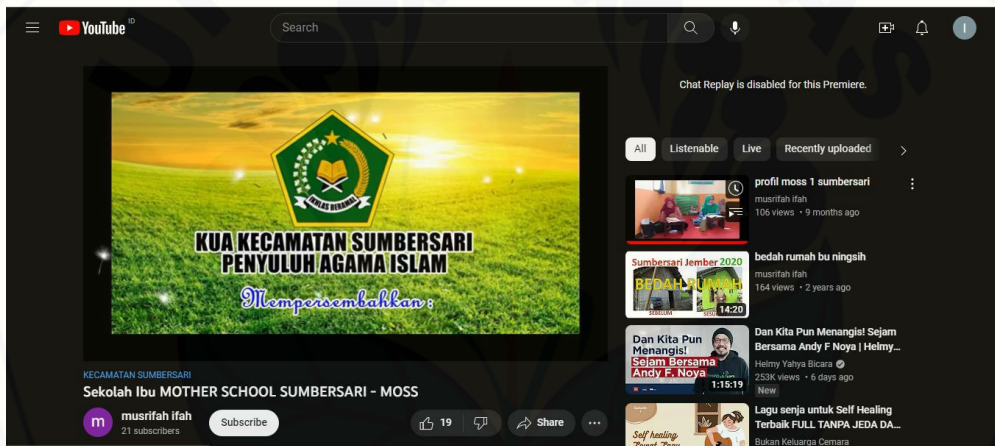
YouTube ID

Search

I

IKHLAS BERAMAL

KUA KECAMATAN SUMBERSARI
PENYULUH AGAMA ISLAM

Mempersembahkan :

KECAMATAN SUMBERSARI
Sekolah Ibu MOTHER SCHOOL SUMBERSARI - MOSS

m musrifah ifah
21 subscribers

Subscribe

19

Share

Chat Replay is disabled for this Premiere.

All Listenable Live Recently uploaded

profil moss 1 sumbersari
musrifah ifah
106 views • 9 months ago

Sumbersari Jember 2020
BEDAH RUMAH
SEBELUM
14:20
bedah rumah bu ningsih
musrifah ifah
164 views • 2 years ago

Dan Kita Pun Menangis! Sejam Bersama Andy F. Noya
1:15:19
Dan Kita Pun Menangis! Sejam Bersama Andy F Noya | Helmy...
Helmy Yahya Bicara
253K views • 6 days ago
New

Self healing
Lagu senja untuk Self Healing Terbaik FULL TANPA JEDA DA...
Bukan Keluarga Cemara